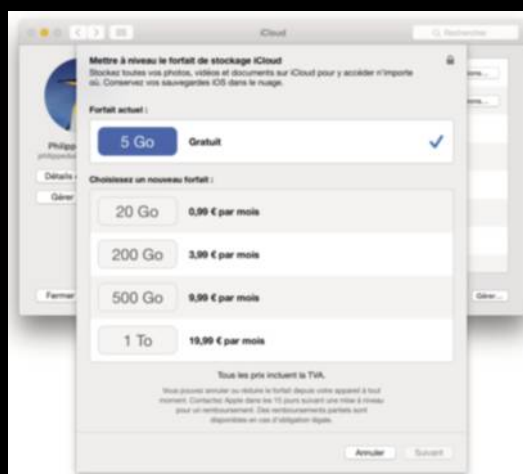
iCloud

Recherche

Mettre à niveau le forfait de stockage iCloud

Stockez toutes vos photos, vidéos et documents sur iCloud pour y accéder n'importe où. Conservez vos sauvegardes iOS dans le nuage.

Philipp

Détails

Gérer

Forfait actuel :

5 Go Gratuit

Choisissez un nouveau forfait :

20 Go 0,99 € par mois

200 Go 3,99 € par mois

500 Go 9,99 € par mois

1 To 19,99 € par mois

Tous les prix incluent la TVA.

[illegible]

Fermer

Gérer

Annuler

Suivant